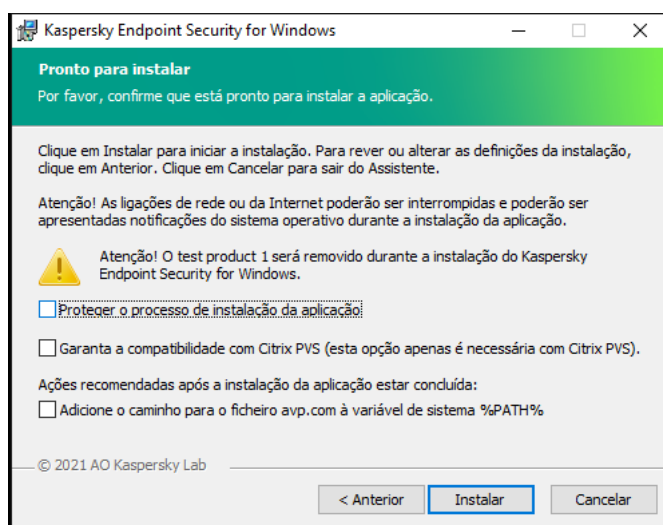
Kaspersky Endpoint Security for Windows

Pronto para instalar

Por favor, confirme que está pronto para instalar a aplicação.

Clique em Instalar para iniciar a instalação. Para rever ou alterar as definições da instalação, clique em Anterior. Clique em Cancelar para sair do Assistente.

Atenção! As ligações de rede ou da Internet poderão ser interrompidas e poderão ser apresentadas notificações do sistema operativo durante a instalação da aplicação.

Atenção! O test product 1 será removido durante a instalação do Kaspersky Endpoint Security for Windows.

Proteger o processo de instalação da aplicação

Garanta a compatibilidade com Citrix PVS (esta opção apenas é necessária com Citrix PVS).

Ações recomendadas após a instalação da aplicação estar concluída:

Adicione o caminho para o ficheiro avp.com à variável de sistema %PATH%

© 2021 AO Kaspersky Lab

< Anterior | Instalar | Cancelar